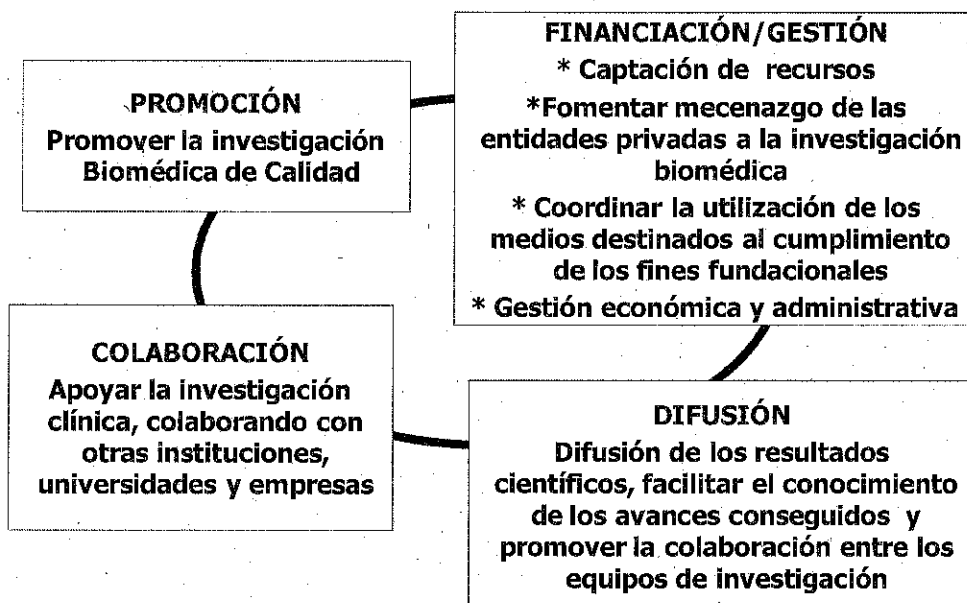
PROMOCIÓN
Promover la investigación Biomédica de Calidad

FINANCIACIÓN/GESTIÓN
* Captación de recursos
*Fomentar mecenazgo de las entidades privadas a la investigación biomédica
* Coordinar la utilización de los medios destinados al cumplimiento de los fines fundacionales
* Gestión económica y administrativa

COLABORACIÓN
Apoyar la investigación clínica, colaborando con otras instituciones, universidades y empresas

DIFUSIÓN
Difusión de los resultados científicos, facilitar el conocimiento de los avances conseguidos y promover la colaboración entre los equipos de investigación